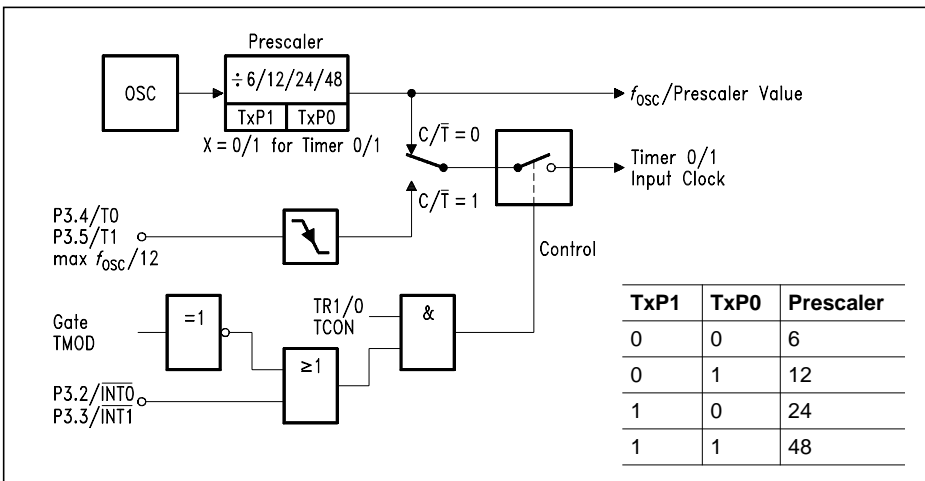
Prescaler

OSC

$\div 6/12/24/48$

TxP1 TxP0

X = 0/1 for Timer 0/1

$f_{OSC}$/Prescaler Value

$C/\overline{T} = 0$

Timer 0/1
Input Clock

$C/\overline{T} = 1$

P3.4/T0
P3.5/T1
max $f_{OSC}/12$

Control

Gate
TMOD

=1

TR1/0
TCON

&

≥1

P3.2/$\overline{INT0}$
P3.3/$\overline{INT1}$

| TxP1 | TxP0 | Prescaler |
|---|---|---|
| 0 | 0 | 6 |
| 0 | 1 | 12 |
| 1 | 0 | 24 |
| 1 | 1 | 48 |